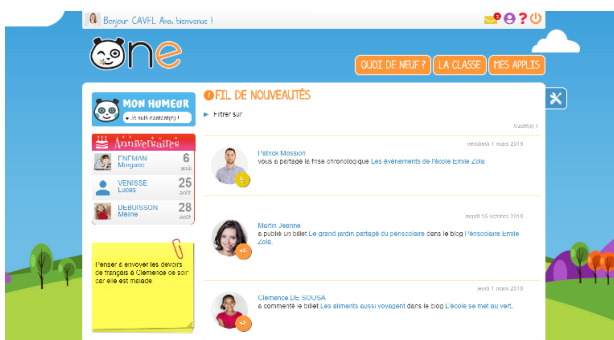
Bonjour CAVEL Ana, bienvenue !

One

QUOI DE NEUF ? LA CLASSE MES APPLIS

MON HUMEUR
Je suis content(e) !

Anniversaires
ENFMAN Morgane 6 août
VENISSE Lucas 25 août
DEBUISSON Meline 28 août

Penser à envoyer les devoirs de français à Clémence ce soir car elle est malade

FIL DE NOUVEAUTÉS
Filtrer sur
Tout(e) ▾

vendredi 1 mars 2019
Patrick Mossion
vous a partagé la frise chronologique Les événements de l'école Emile Zola.

mardi 15 octobre 2019
Martin Jeanne
a publié un billet Le grand jardin partagé du panscolaire dans le blog Panscolaire Emile Zola.

jeudi 1 mars 2019
Clémence LE SOUSA
a commenté le billet Les aliments aussi voyagent dans le blog L'école se met au vert.